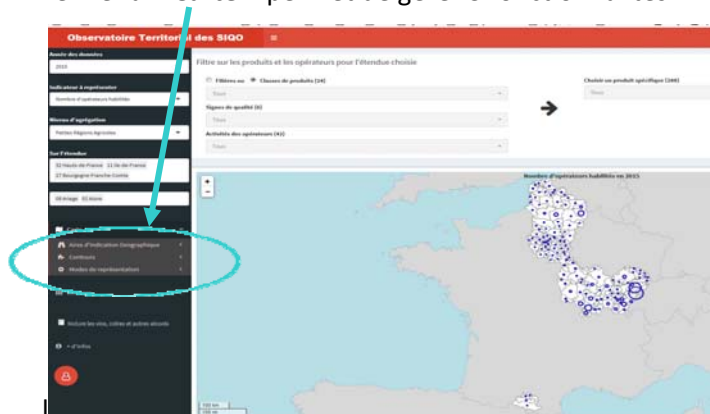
Observatoire Territorial des SIQO

Année des données

2015

Indicateur à représenter

Nombre d'opérateurs habilités

Niveau d'agrégation

Petites Régions Agricoles

Sur l'étendue

32 Hauts-de-France 11 Ile-de-France 27 Bourgogne-Franche-Comté

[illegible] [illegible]

Aires d'Indication Géographique

Contours

Modes de représentation

Inclure les vins, cidres et autres alcools

+ d'infos

Filtre sur les produits et les opérateurs pour l'étendue choisie

Filières ou Classes de produits (14)

Tous

Signes de qualité (6)

Tous

Activités des opérateurs (42)

Tous

Choisir un produit spécifique (288)

Tous

Nombre d'opérateurs habilités en 2015

+

-